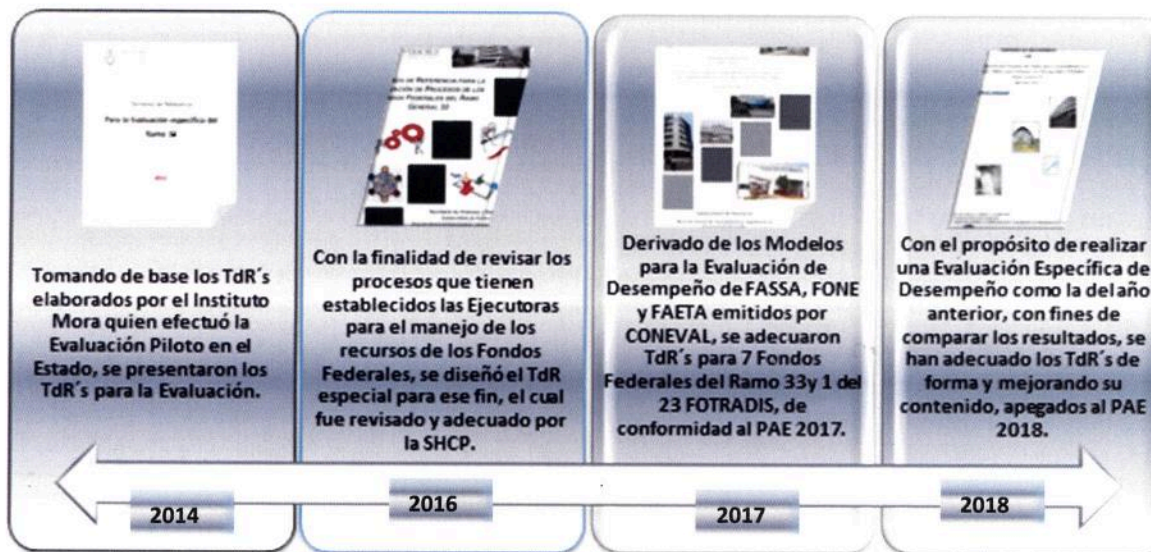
Términos de Referencia

Para la Evaluación específica del Ramo 33

Tomando de base los TdR´s elaborados por el Instituto Mora quien efectuó la Evaluación Piloto en el Estado, se presentaron los TdR´s para la Evaluación.

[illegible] de Referencia para la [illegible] de Procesos de los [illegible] Federales del Ramo General 33

Con la finalidad de revisar los procesos que tienen establecidos las Ejecutoras para el manejo de los recursos de los Fondos Federales, se diseñó el TdR especial para ese fin, el cual fue revisado y adecuado por la SHCP.

Derivado de los Modelos para la Evaluación de Desempeño de FASSA, FONE y FAETA emitidos por CONEVAL, se adecuaron TdR´s para 7 Fondos Federales del Ramo 33y 1 del 23 FOTRADIS, de conformidad al PAE 2017.

Con el propósito de realizar una Evaluación Específica de Desempeño como la del año anterior, con fines de comparar los resultados, se han adecuado los TdR´s de forma y mejorando su contenido, apegados al PAE 2018.

2014

2016

2017

2018